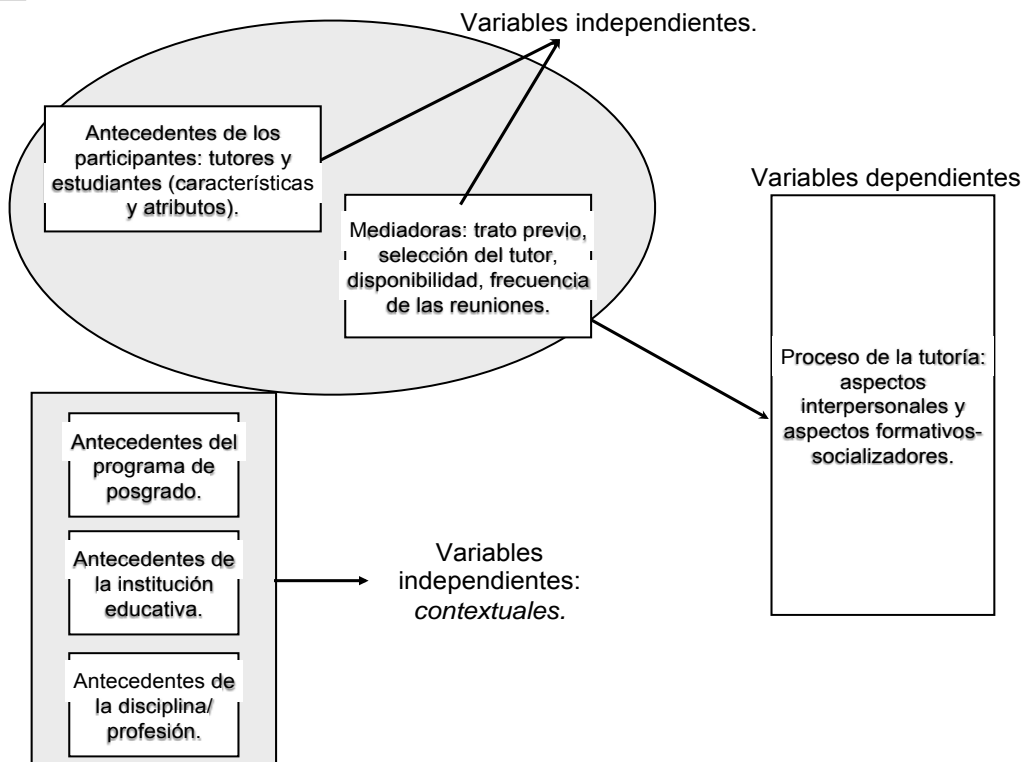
Variables independientes.

Antecedentes de los participantes: tutores y estudiantes (características y atributos).

Mediadoras: trato previo, selección del tutor, disponibilidad, frecuencia de las reuniones.

Variables dependientes

Proceso de la tutoría: aspectos interpersonales y aspectos formativos-socializadores.

Antecedentes del programa de posgrado.

Antecedentes de la institución educativa.

Antecedentes de la disciplina/ profesión.

Variables independientes: *contextuales.*